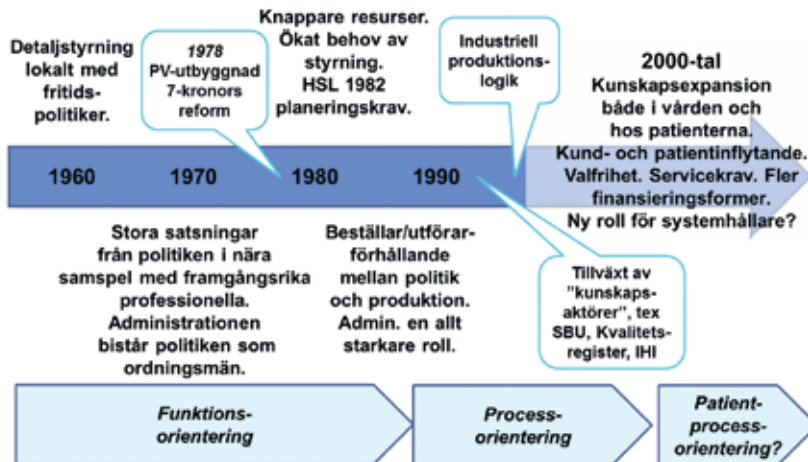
Detaljstyrning lokalt med fritidspolitiker.

1978
PV-utbyggnad
7-kronors reform

Knappare resurser. Ökat behov av styrning. HSL 1982 planeringskrav.

Industriell produktionslogik

2000-tal
Kunskapsexpansion både i vården och hos patienterna. Kund- och patientinflytande. Valfrihet. Servicekrav. Fler finansieringsformer. Ny roll för systemhållare?

1960 1970 1980 1990

Stora satsningar från politiken i nära samspel med framgångsrika professionella. Administrationen bistår politiken som ordningsmän.

Beställar/utförarförhållande mellan politik och produktion. Admin. en allt starkare roll.

Tillväxt av "kunskapsaktörer", tex SBU, Kvalitetsregister, IHI

Funktionsorientering

Processorientering

Patientprocessorientering?